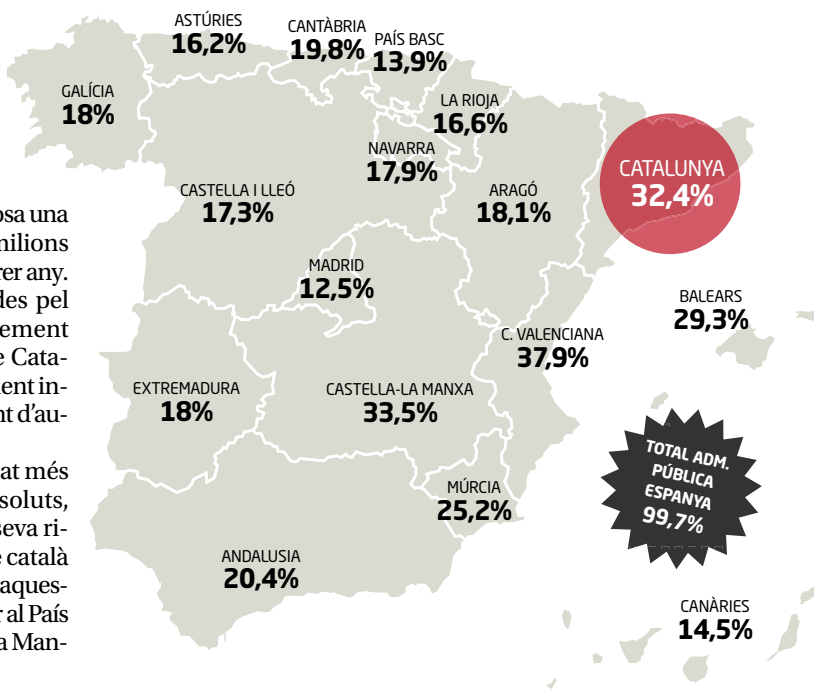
ASTÚRIES
16,2%

CANTÀBRIA
19,8%

PAÍS BASC
13,9%

GALÍCIA
18%

LA RIOJA
16,6%

NAVARRA
17,9%

CATALUNYA
32,4%

CASTELLA I LLEÓ
17,3%

ARAGÓ
18,1%

MADRID
12,5%

BALEARS
29,3%

C. VALENCIANA
37,9%

EXTREMADURA
18%

CASTELLA-LA MANXA
33,5%

TOTAL ADM. PÚBLICA ESPANYA
99,7%

MÚRCIA
25,2%

ANDALUSIA
20,4%

CANÀRIES
14,5%

osa una
milions
rer any.
des pel
ement
e Cata-
ent in-
nt d'au-

at més
soluts,
seva ri-
e català
aques-
r al País
a Man-